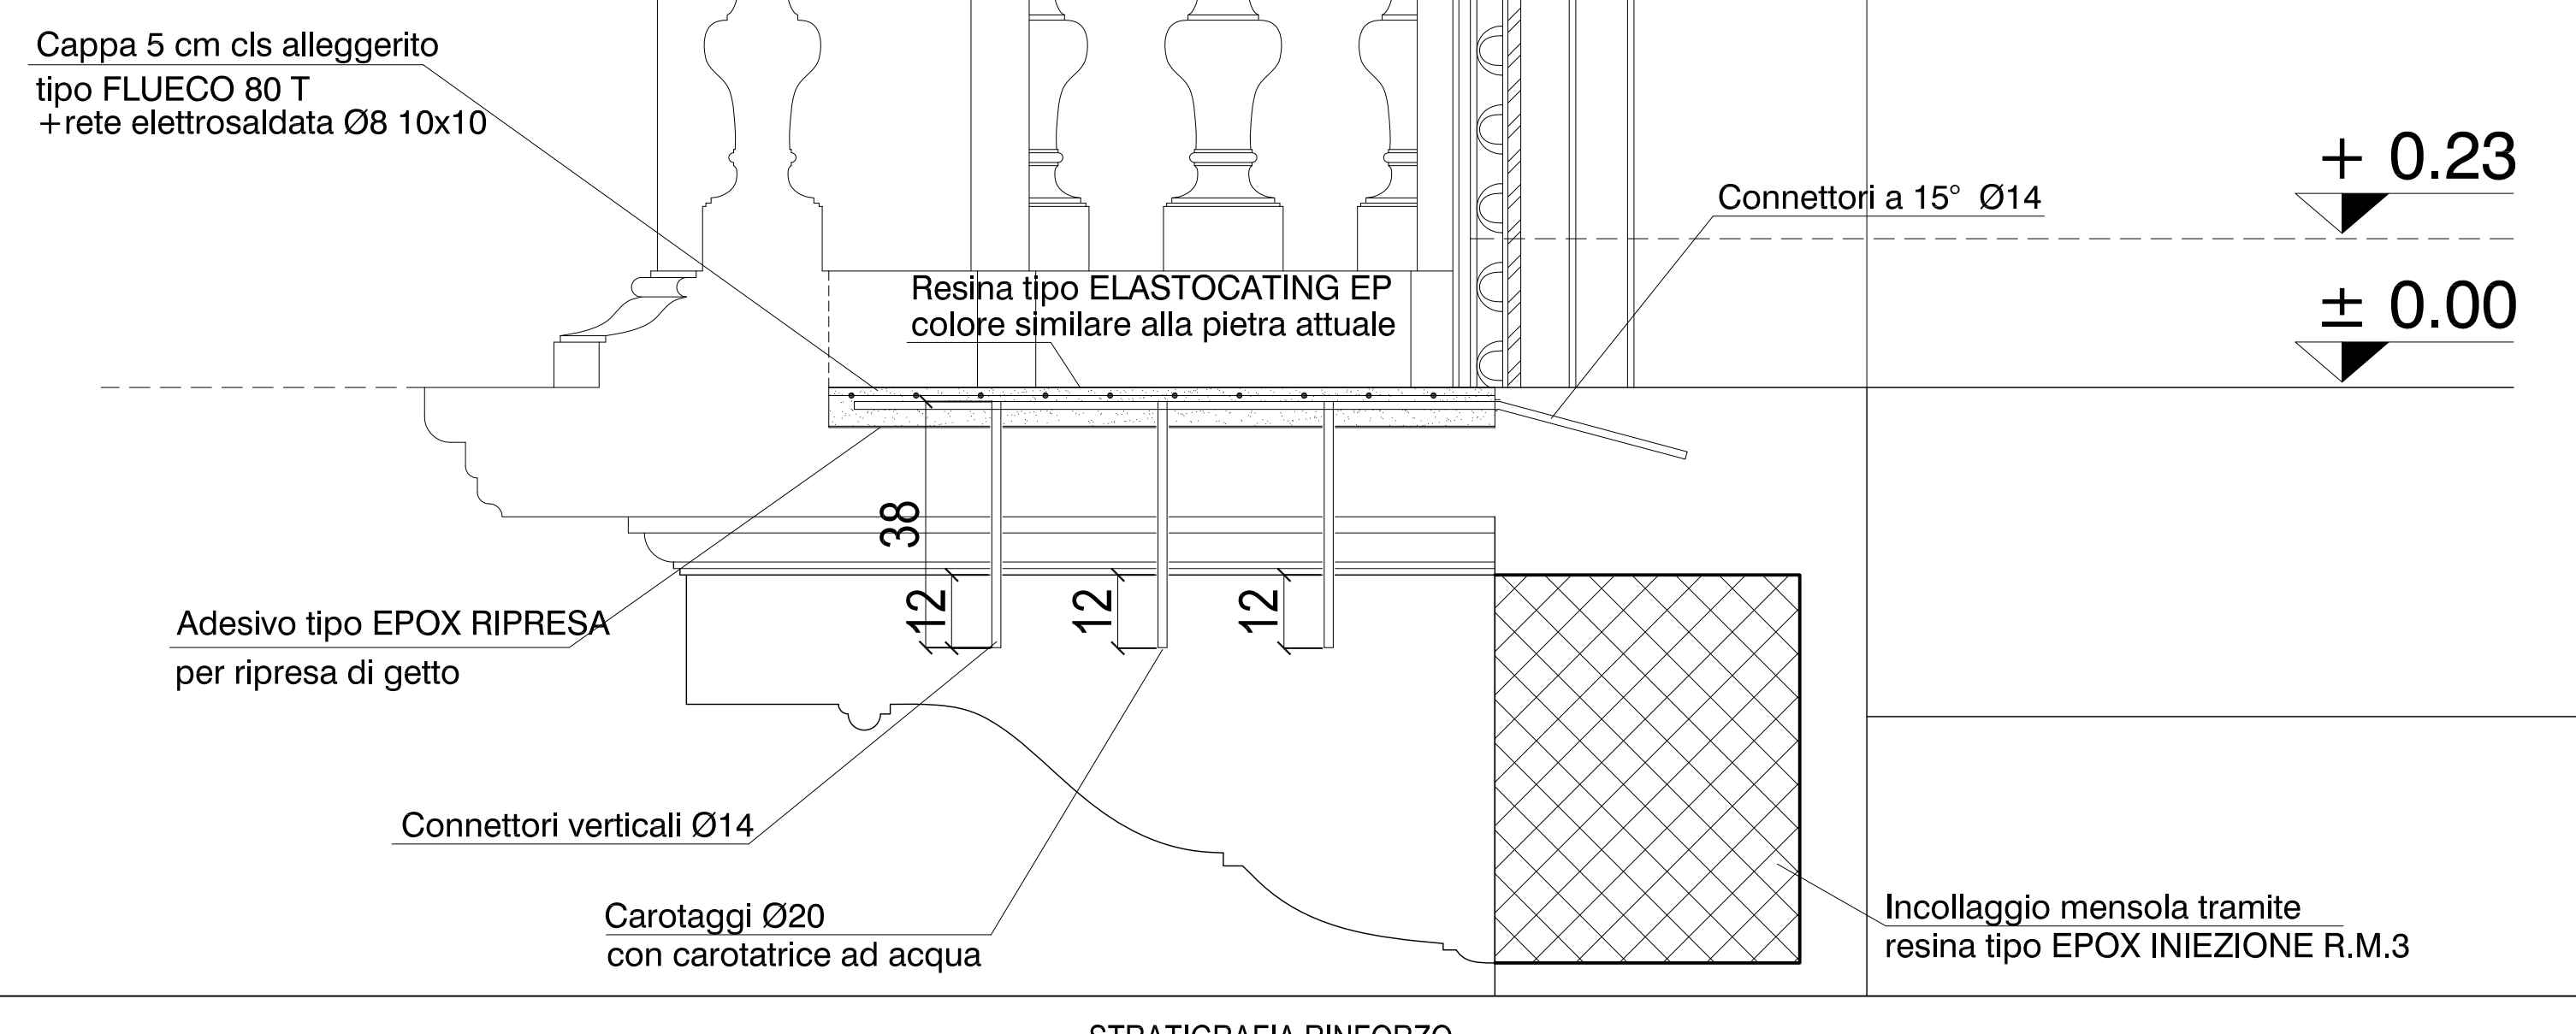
Cappa 5 cm cls alleggerito
tipo FLUECO 80 T
+rete elettrosaldata Ø8 10x10

+ 0.23

Connettori a 15° Ø14

Resina tipo ELASTOCATING EP
colore similare alla pietra attuale

± 0.00

38

12

12

12

Adesivo tipo EPOX RIPRESA
per ripresa di getto

Connettori verticali Ø14

Carotaggi Ø20
con carotatrice ad acqua

Incollaggio mensola tramite
resina tipo EPOX INIEZIONE R.M.3

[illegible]